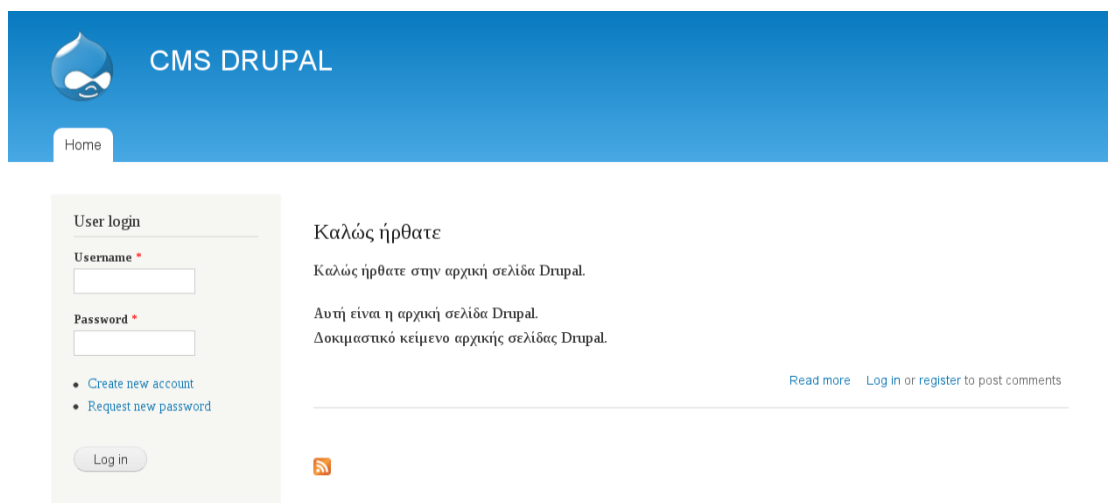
CMS DRUPAL

Home

User login

Username *

Password *

- Create new account
- Request new password

Log in

Καλώς ήρθατε

Καλώς ήρθατε στην αρχική σελίδα Drupal.

Αυτή είναι η αρχική σελίδα Drupal.
Δοκιμαστικό κείμενο αρχικής σελίδας Drupal.

Read more Log in or register to post comments